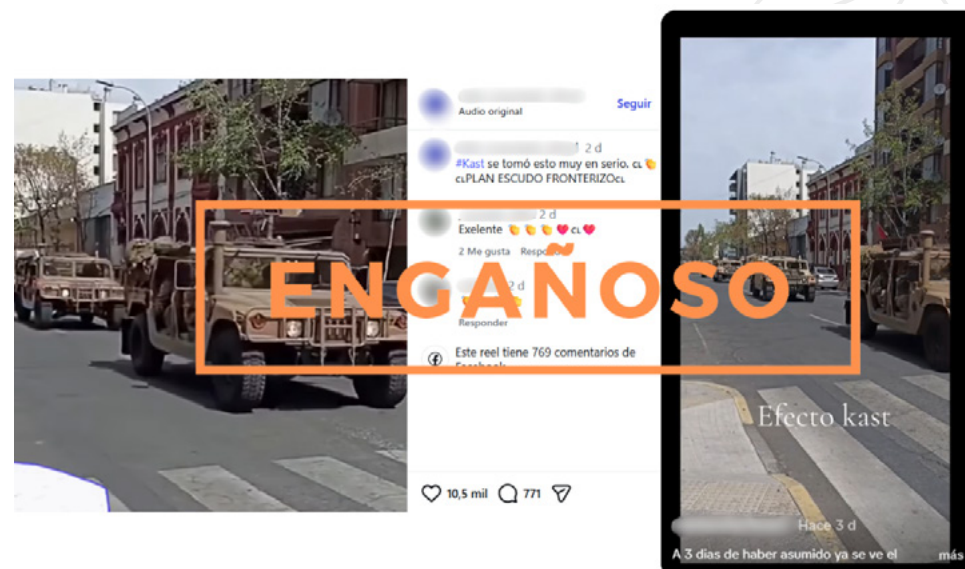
Audio original
Seguir

2 d
#Kast se tomó esto muy en serio. CL 👏
CL PLAN ESCUDO FRONTERIZO CL

2 d
Exelente 👏👏👏❤️CL❤️
2 Me gusta Respo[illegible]

2 d
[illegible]
Responder

Este reel tiene 769 comentarios de Facebook

10,5 mil 771

ENGAÑOSO

Efecto kast

Hace 3 d
A 3 días de haber asumido ya se ve el
más